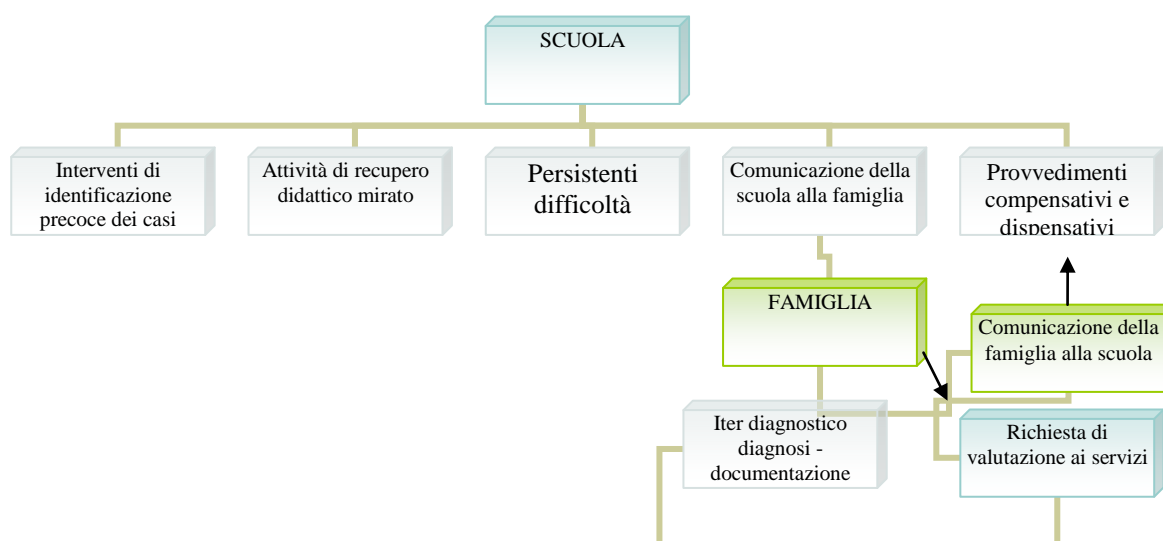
SCUOLA

Interventi di identificazione precoce dei casi

Attività di recupero didattico mirato

Persistenti difficoltà

Comunicazione della scuola alla famiglia

Provvedimenti compensativi e dispensativi

FAMIGLIA

Comunicazione della famiglia alla scuola

Iter diagnostico diagnosi - documentazione

Richiesta di valutazione ai servizi